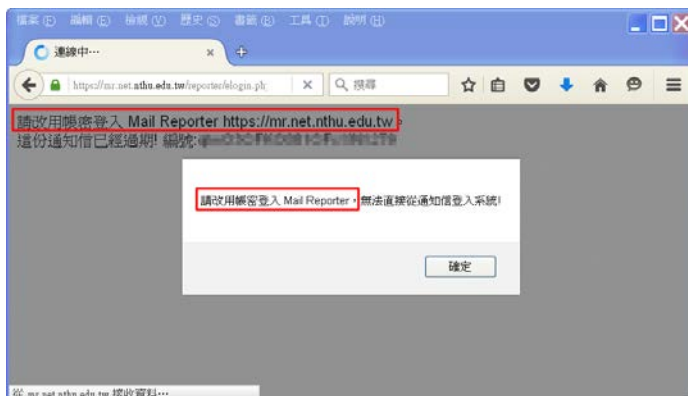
檔案(F) 編輯(E) 檢視(V) 歷史(S) 書籤(B) 工具(T) 說明(H)

連線中…

https://mr.net.nthu.edu.tw/reporter/elogin.ph

搜尋

請改用帳密登入 Mail Reporter https://mr.net.nthu.edu.tw。
這份通知信已經過期! 編號: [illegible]

請改用帳密登入 Mail Reporter,無法直接從通知信登入系統!

確定

從 mr.net.nthu.edu.tw 接收資料…